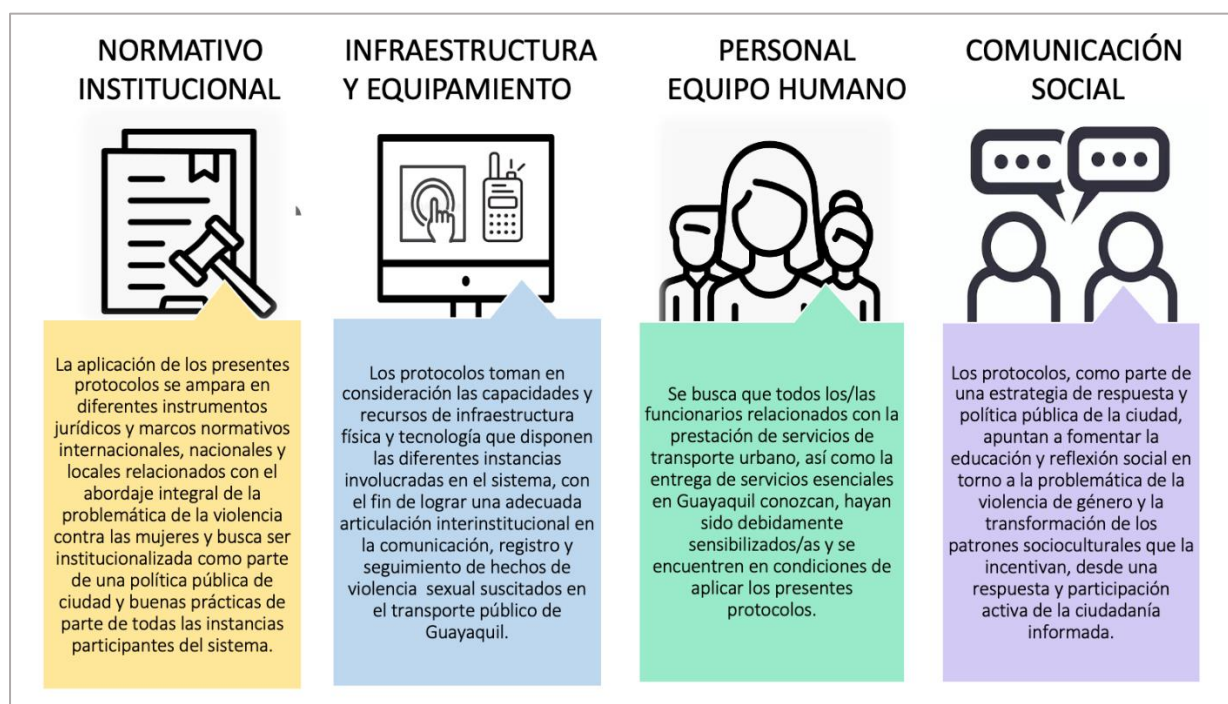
NORMATIVO INSTITUCIONAL

La aplicación de los presentes protocolos se ampara en diferentes instrumentos jurídicos y marcos normativos internacionales, nacionales y locales relacionados con el abordaje integral de la problemática de la violencia contra las mujeres y busca ser institucionalizada como parte de una política pública de ciudad y buenas prácticas de parte de todas las instancias participantes del sistema.

INFRAESTRUCTURA Y EQUIPAMIENTO

Los protocolos toman en consideración las capacidades y recursos de infraestructura física y tecnología que disponen las diferentes instancias involucradas en el sistema, con el fin de lograr una adecuada articulación interinstitucional en la comunicación, registro y seguimiento de hechos de violencia sexual suscitados en el transporte público de Guayaquil.

PERSONAL EQUIPO HUMANO

Se busca que todos los/las funcionarios relacionados con la prestación de servicios de transporte urbano, así como la entrega de servicios esenciales en Guayaquil conozcan, hayan sido debidamente sensibilizados/as y se encuentren en condiciones de aplicar los presentes protocolos.

COMUNICACIÓN SOCIAL

Los protocolos, como parte de una estrategia de respuesta y política pública de la ciudad, apuntan a fomentar la educación y reflexión social en torno a la problemática de la violencia de género y la transformación de los patrones socioculturales que la incentivan, desde una respuesta y participación activa de la ciudadanía informada.